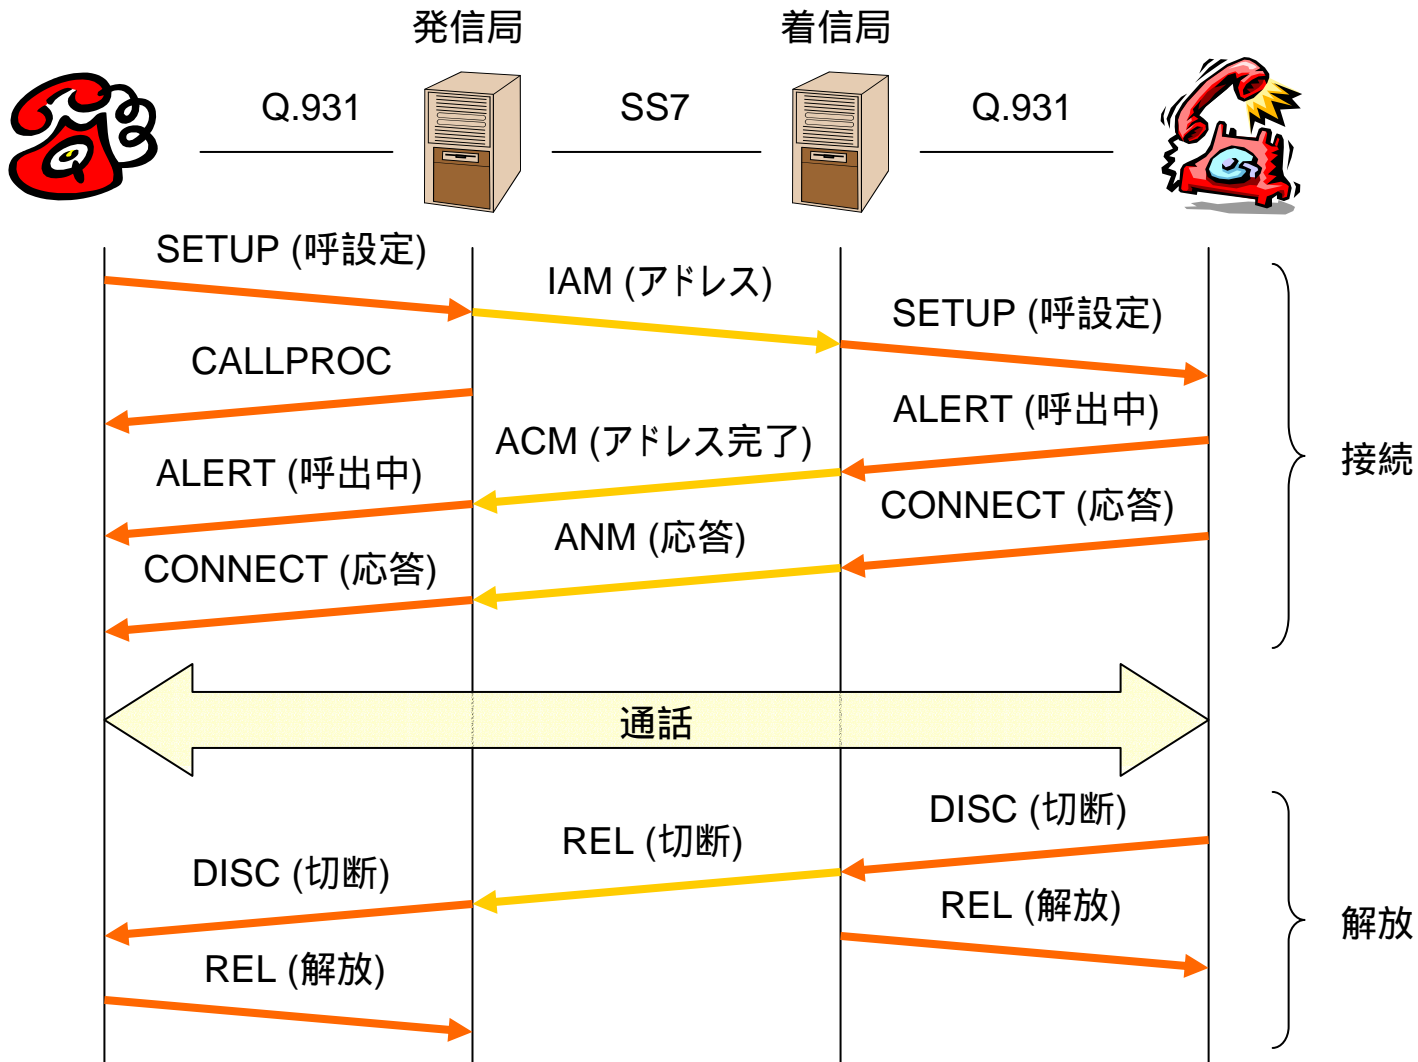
発信局

着信局

Q.931

SS7

Q.931

SETUP (呼設定)

IAM (アドレス)

SETUP (呼設定)

CALLPROC

ALERT (呼出中)

ACM (アドレス完了)

ALERT (呼出中)

CONNECT (応答)

ANM (応答)

CONNECT (応答)

接続

通話

DISC (切断)

REL (切断)

DISC (切断)

REL (解放)

REL (解放)

解放